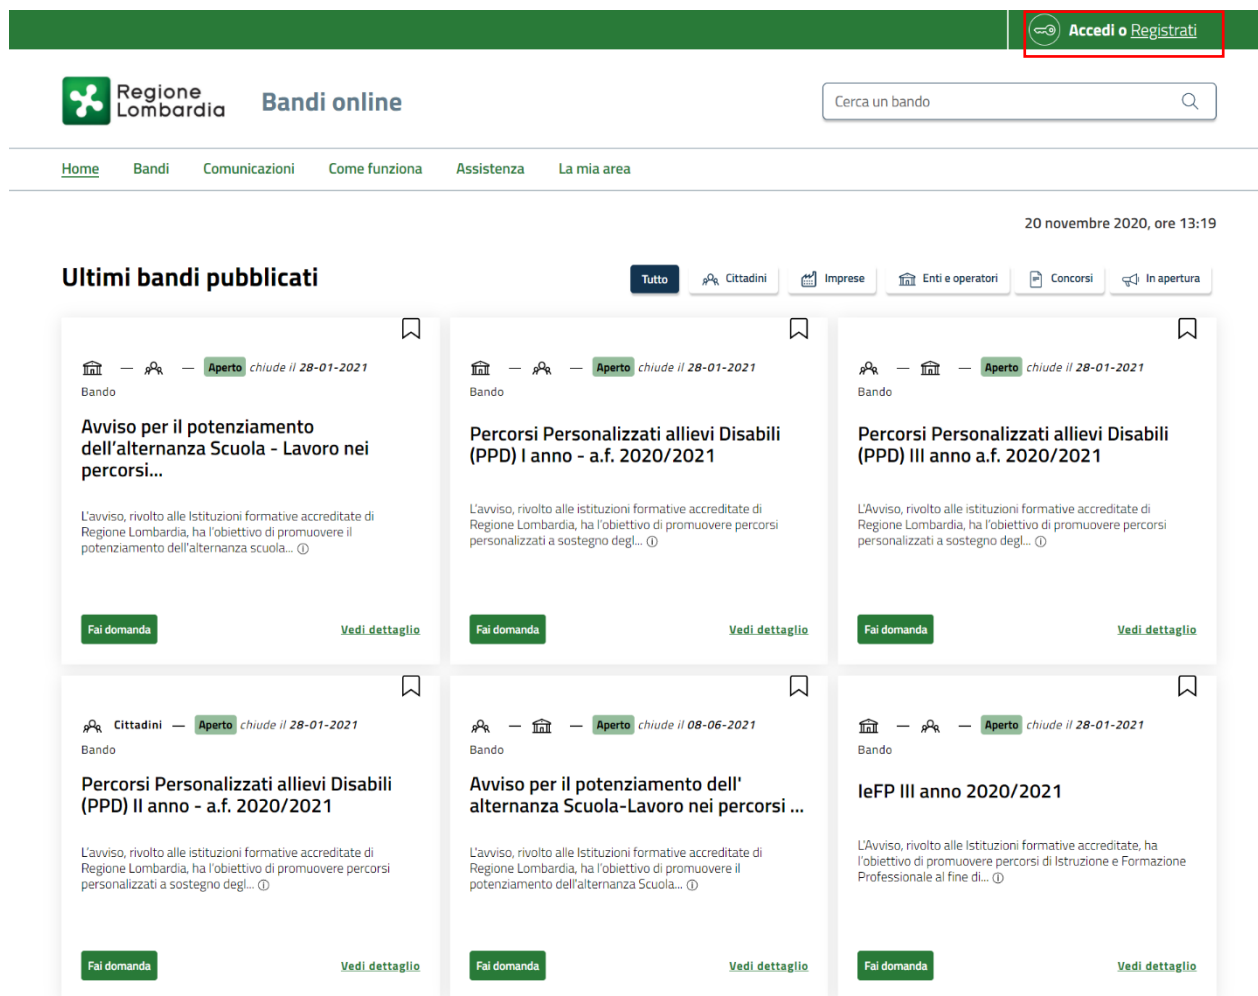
Accedi o Registrati

Regione Lombardia

Bandi online

Cerca un bando

Home Bandi Comunicazioni Come funziona Assistenza La mia area

20 novembre 2020, ore 13:19

Ultimi bandi pubblicati

Tutto Cittadini Imprese Enti e operatori Concorsi In apertura

— — Aperto chiude il 28-01-2021
Bando
Avviso per il potenziamento dell'alternanza Scuola - Lavoro nei percorsi...
L'avviso, rivolto alle Istituzioni formative accreditate di Regione Lombardia, ha l'obiettivo di promuovere il potenziamento dell'alternanza scuola...
Fai domanda Vedi dettaglio

— — Aperto chiude il 28-01-2021
Bando
Percorsi Personalizzati allievi Disabili (PPD) I anno - a.f. 2020/2021
L'avviso, rivolto alle istituzioni formative accreditate di Regione Lombardia, ha l'obiettivo di promuovere percorsi personalizzati a sostegno degl...
Fai domanda Vedi dettaglio

— — Aperto chiude il 28-01-2021
Bando
Percorsi Personalizzati allievi Disabili (PPD) III anno a.f. 2020/2021
L'Avviso, rivolto alle istituzioni formative accreditate di Regione Lombardia, ha l'obiettivo di promuovere percorsi personalizzati a sostegno degl...
Fai domanda Vedi dettaglio

Cittadini — Aperto chiude il 28-01-2021
Bando
Percorsi Personalizzati allievi Disabili (PPD) II anno - a.f. 2020/2021
L'avviso, rivolto alle istituzioni formative accreditate di Regione Lombardia, ha l'obiettivo di promuovere percorsi personalizzati a sostegno degl...
Fai domanda Vedi dettaglio

— — Aperto chiude il 08-06-2021
Bando
Avviso per il potenziamento dell' alternanza Scuola-Lavoro nei percorsi ...
L'avviso, rivolto alle Istituzioni formative accreditate di Regione Lombardia, ha l'obiettivo di promuovere il potenziamento dell'alternanza Scuola...
Fai domanda Vedi dettaglio

— — Aperto chiude il 28-01-2021
Bando
IeFP III anno 2020/2021
L'Avviso, rivolto alle Istituzioni formative accreditate, ha l'obiettivo di promuovere percorsi di Istruzione e Formazione Professionale al fine di...
Fai domanda Vedi dettaglio